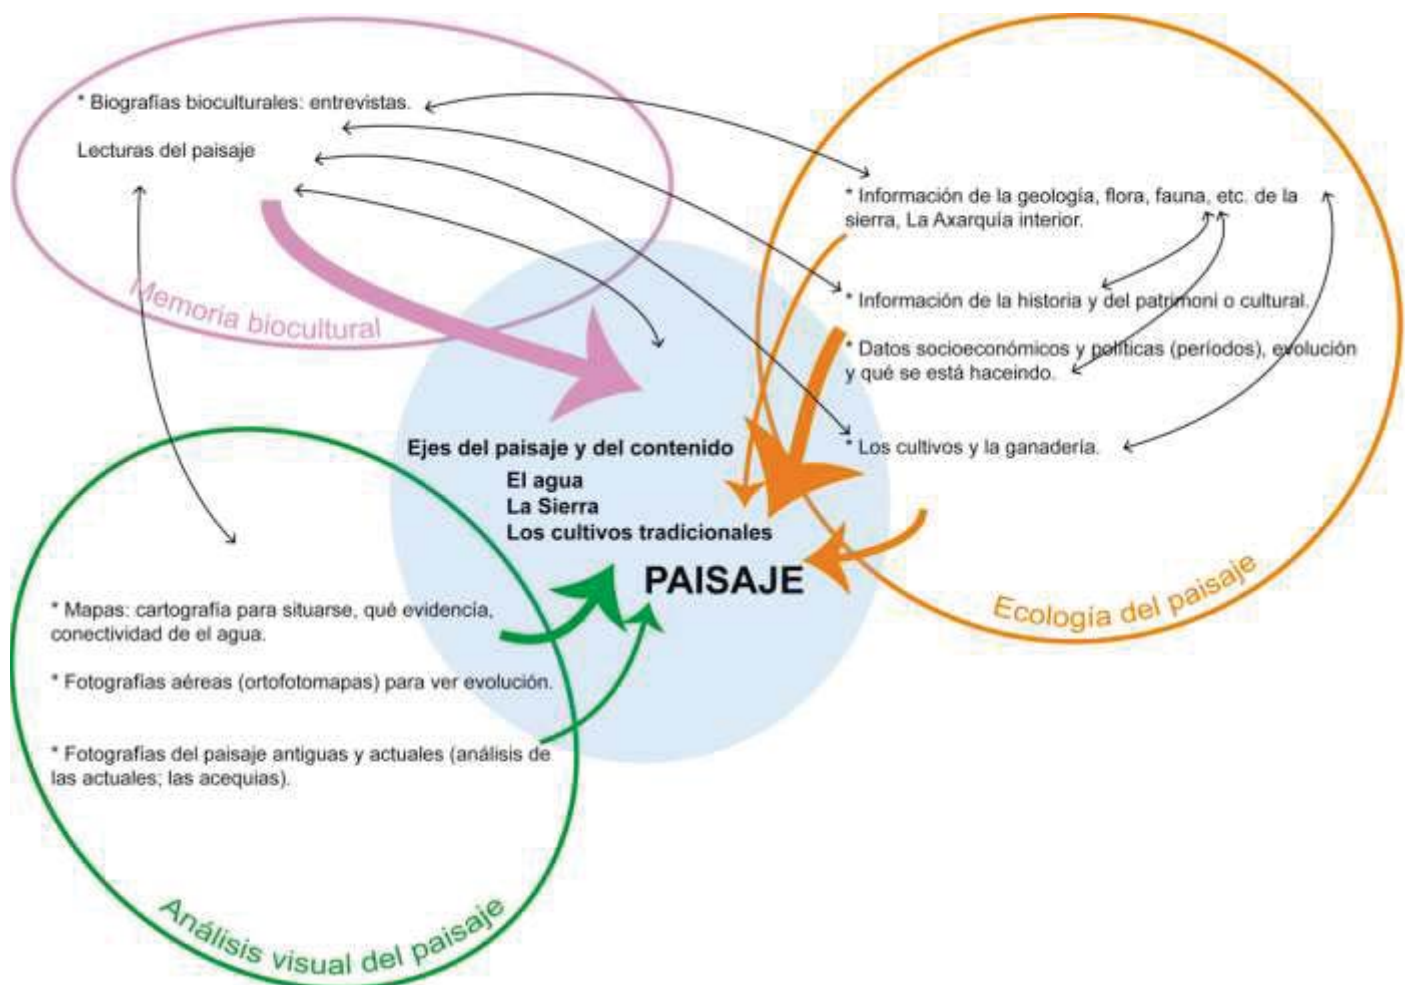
* Biografías bioculturales: entrevistas.

Lecturas del paisaje

Memoria biocultural

* Información de la geología, flora, fauna, etc. de la sierra, La Axarquía interior.

* Información de la historia y del patrimoni o cultural.

* Datos socioeconómicos y políticas (periodos), evolución y qué se está haceindo.

* Los cultivos y la ganadería.

Ecología del paisaje

Ejes del paisaje y del contenido
El agua
La Sierra
Los cultivos tradicionales

PAISAJE

* Mapas: cartografía para situarse, qué evidencia, conectividad de el agua.

* Fotografías aéreas (ortofotomapas) para ver evolución.

* Fotografías del paisaje antiguas y actuales (análisis de las actuales; las acequias).

Análisis visual del paisaje